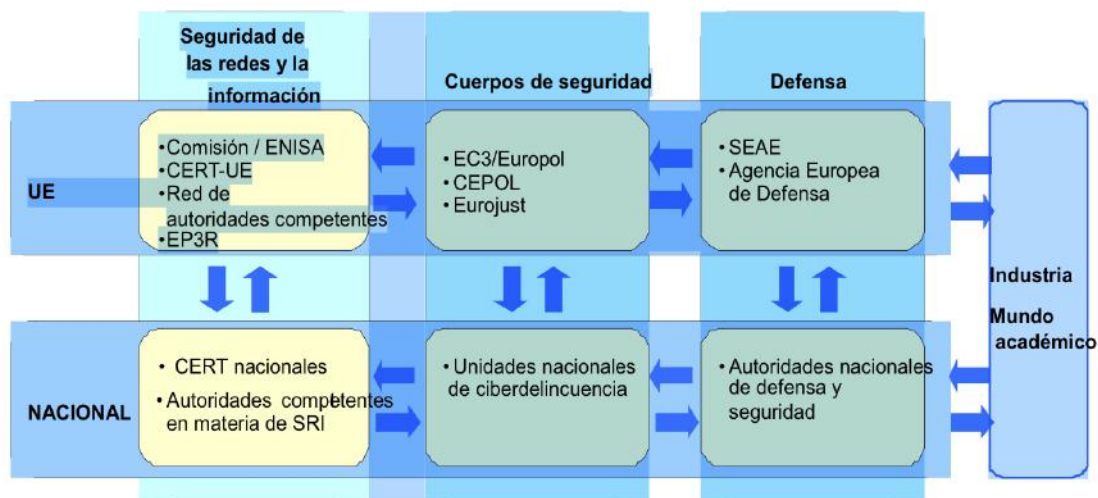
Seguridad de las redes y la información

Cuerpos de seguridad

Defensa

UE

•Comisión / ENISA
•CERT-UE
•Red de autoridades competentes
•EP3R

• EC3/Europol
• CEPOL
• Eurojust

• SEAE
• Agencia Europea de Defensa

Industria

Mundo académico

NACIONAL

• CERT nacionales
•Autoridades competetentes en materia de SRI

• Unidades nacionales de ciberdelincuencia

• Autoridades nacionales de defensa y seguridad